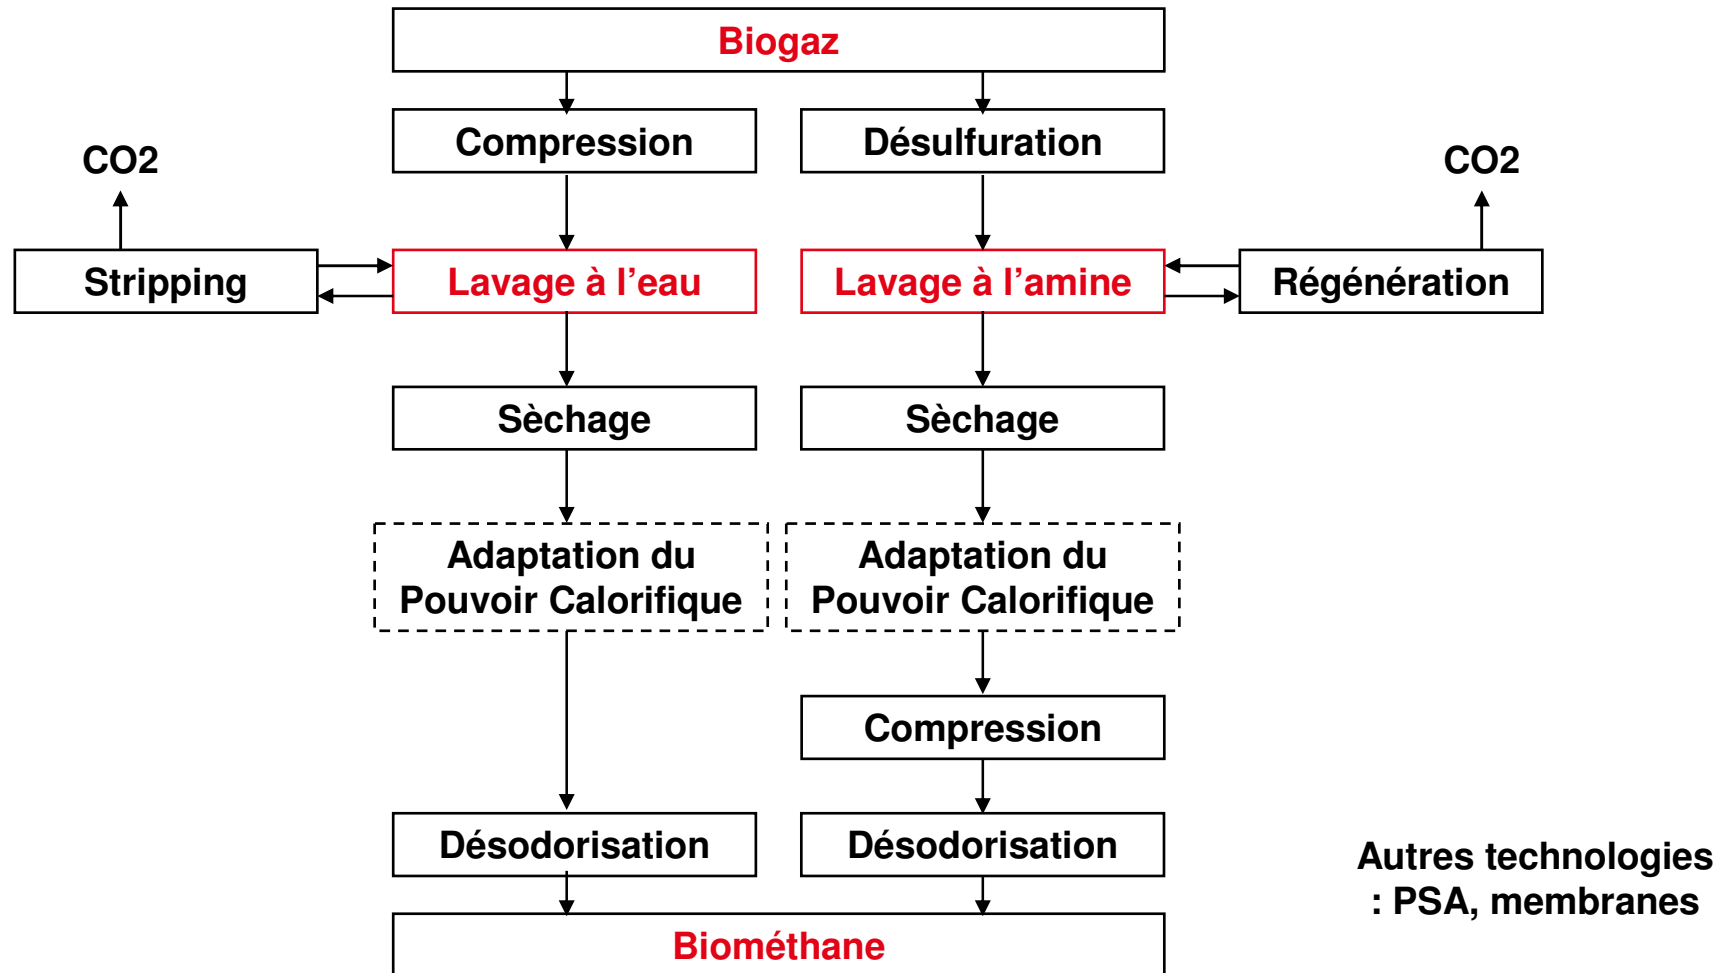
Biogaz

Compression

Désulfuration

CO2

CO2

Stripping

Lavage à l'eau

Lavage à l'amine

Régénération

Sèchage

Sèchage

Adaptation du Pouvoir Calorifique

Adaptation du Pouvoir Calorifique

Compression

Désodorisation

Désodorisation

Biométhane

Autres technologies : PSA, membranes